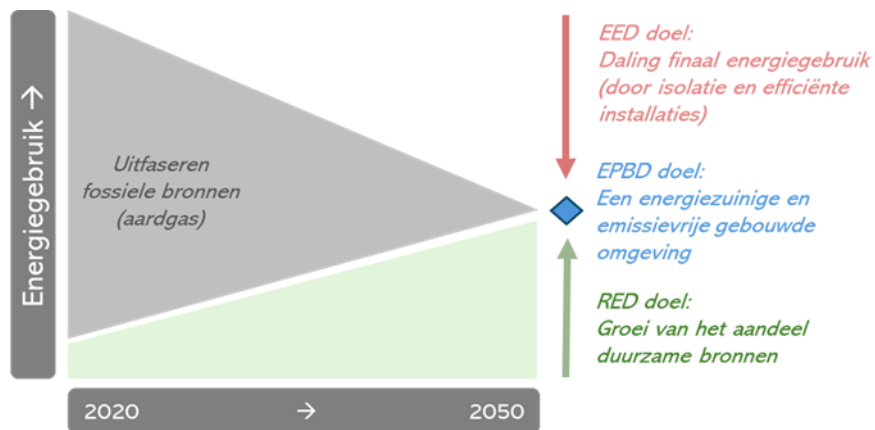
Energiegebruik →

Uitfaseren fossiele bronnen (aardgas)

EED doel:
Daling finaal energiegebruik (door isolatie en efficiënte installaties)

EPBD doel:
Een energiezuinige en emissievrije gebouwde omgeving

RED doel:
Groei van het aandeel duurzame bronnen

2020 → 2050